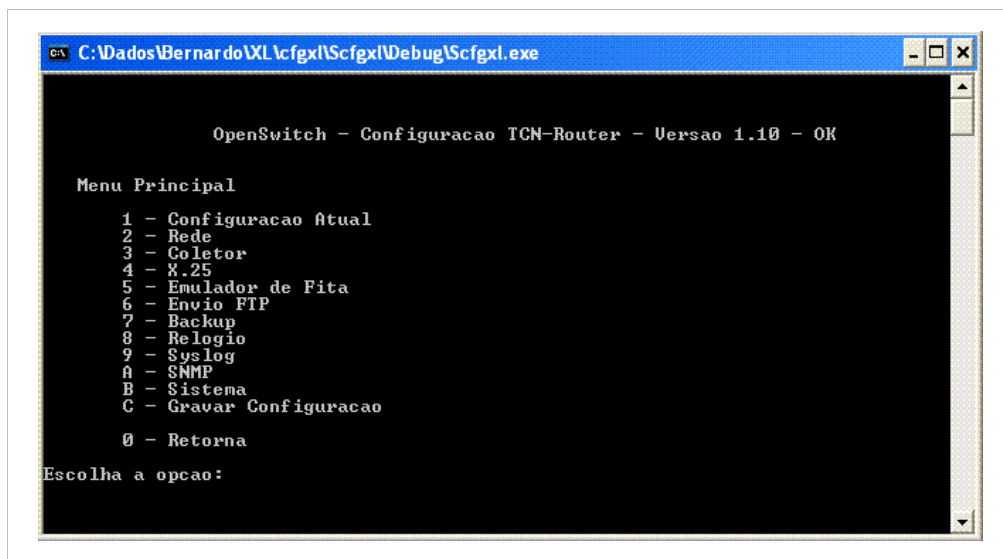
C:\Dados\Bernardo\XL\cfgxl\Scfgxl\Debug\Scfgxl.exe

OpenSwitch - Configuracao TCN-Router - Versao 1.10 - OK

Menu Principal

1 - Configuracao Atual
2 - Rede
3 - Coletor
4 - X.25
5 - Emulador de Fita
6 - Envio FTP
7 - Backup
8 - Relogio
9 - Syslog
A - SNMP
B - Sistema
C - Gravar Configuracao

0 - Retorna

Escolha a opcao: